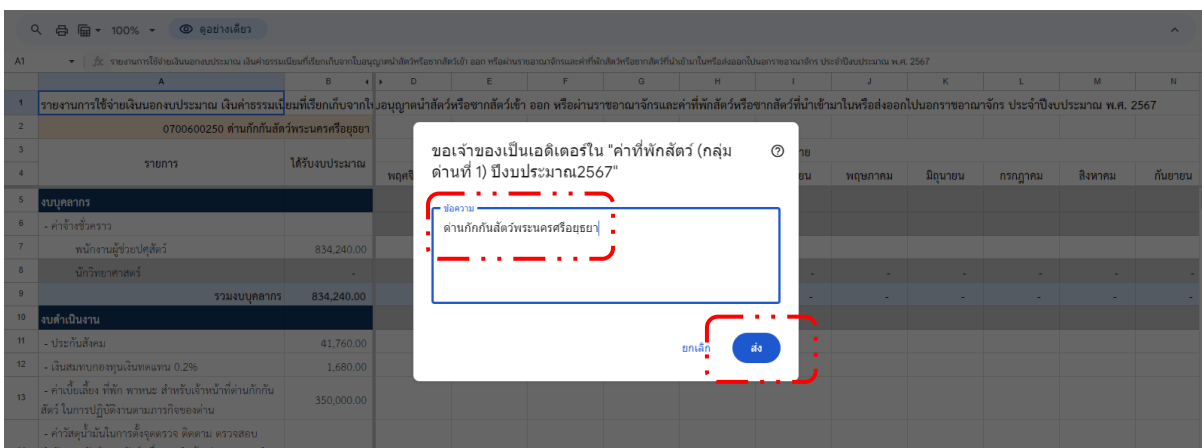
100% ดูอย่างเดียว

A1 $f_x$ รายงานการใช้จ่ายเงินนอกงบประมาณ เงินค่าธรรมเนียมที่เรียกเก็บจากใบอนุญาตนำสัตว์หรือซากสัตว์เข้า ออก หรือผ่านราชอาณาจักรและค่าที่พักสัตว์หรือซากสัตว์ที่นำเข้ามาในหรือส่งออกไปนอกราชอาณาจักร ประจำปีงบประมาณ พ.ศ. 2567

| | A | B | D | E | F | G | H | I | J | K | L | M | N |
|---|---|---|---|---|---|---|---|---|---|---|---|---|---|
| 1 | รายงานการใช้จ่ายเงินนอกงบประมาณ เงินค่าธรรมเนียมที่เรียกเก็บจากใบอนุญาตนำสัตว์หรือซากสัตว์เข้า ออก หรือผ่านราชอาณาจักรและค่าที่พักสัตว์หรือซากสัตว์ที่นำเข้ามาในหรือส่งออกไปนอกราชอาณาจักร ประจำปีงบประมาณ พ.ศ. 2567 | | | | | | | | | | | | |
| 2 | 0700600250 ด่านกักกันสัตว์พระนครศรีอยุธยา | | | | | | | | | | | | |
| 3 | รายการ | ได้รับงบประมาณ | | | | | | ย | | | | | |
| 4 | | | พฤศจิ | | | | | ยน | พฤษภาคม | มิถุนายน | กรกฎาคม | สิงหาคม | กันยายน |
| 5 | งบบุคลากร | | | | | | | | | | | | |
| 6 | - ค่าจ้างชั่วคราว | | | | | | | | | | | | |
| 7 | พนักงานผู้ช่วยปศุสัตว์ | 834,240.00 | | | | | | | | | | | |
| 8 | นักวิทยาศาสตร์ | - | | | | | | - | - | - | - | - | - |
| 9 | รวมงบบุคลากร | 834,240.00 | | | | | | - | - | - | - | - | - |
| 10 | งบดำเนินงาน | | | | | | | | | | | | |
| 11 | - ประกันสังคม | 41,760.00 | | | | | | | | | | | |
| 12 | - เงินสมทบกองทุนเงินทดแทน 0.2% | 1,680.00 | | | | | | | | | | | |
| 13 | - ค่าเบี้ยเลี้ยง ที่พัก พาหนะ สำหรับเจ้าหน้าที่ด่านกักกันสัตว์ ในการปฏิบัติงานตามภารกิจของด่าน | 350,000.00 | | | | | | | | | | | |
| 14 | - ค่าวัสดุน้ำมันในการตั้งจุดตรวจ ติดตาม ตรวจสอบ | | | | | | | | | | | | |

ขอเจ้าของเป็นเอดิเตอร์ใน "ค่าที่พักสัตว์ (กลุ่มด่านที่ 1) ปีงบประมาณ2567"

ข้อความ
ด่านกักกันสัตว์พระนครศรีอยุธยา

ยกเลิก ส่ง